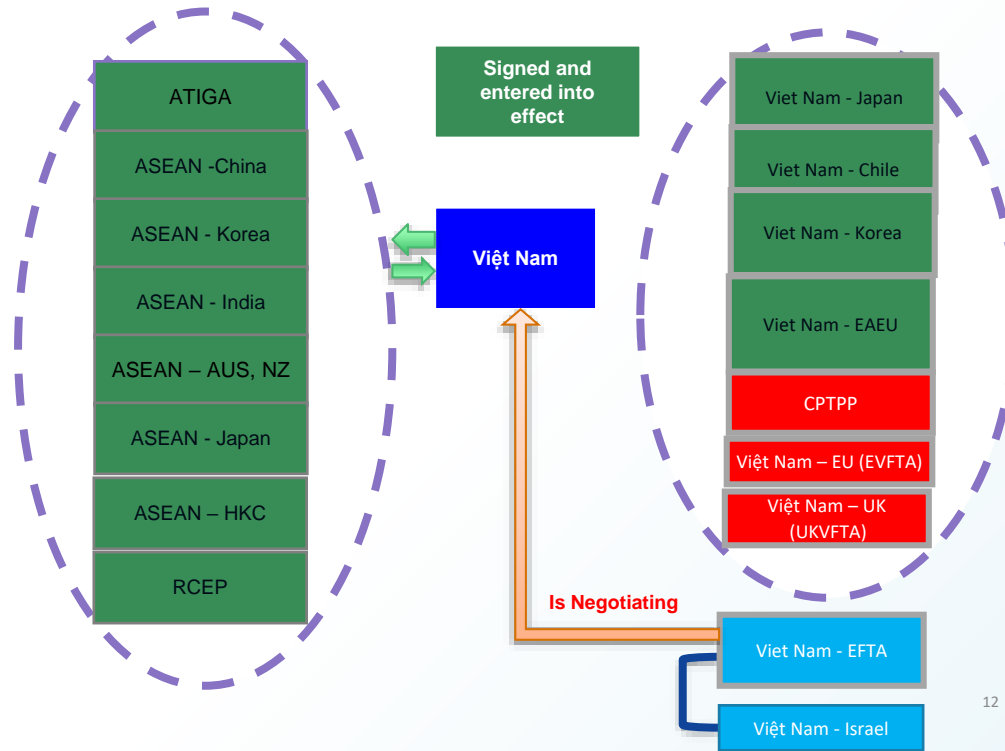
ATIGA

ASEAN -China

ASEAN - Korea

ASEAN - India

ASEAN – AUS, NZ

ASEAN - Japan

ASEAN – HKC

RCEP

Signed and entered into effect

Việt Nam

Is Negotiating

Viet Nam - Japan

Viet Nam - Chile

Viet Nam - Korea

Viet Nam - EAEU

CPTPP

Việt Nam – EU (EVFTA)

Việt Nam – UK (UKVFTA)

Viet Nam - EFTA

Việt Nam - Israel

12